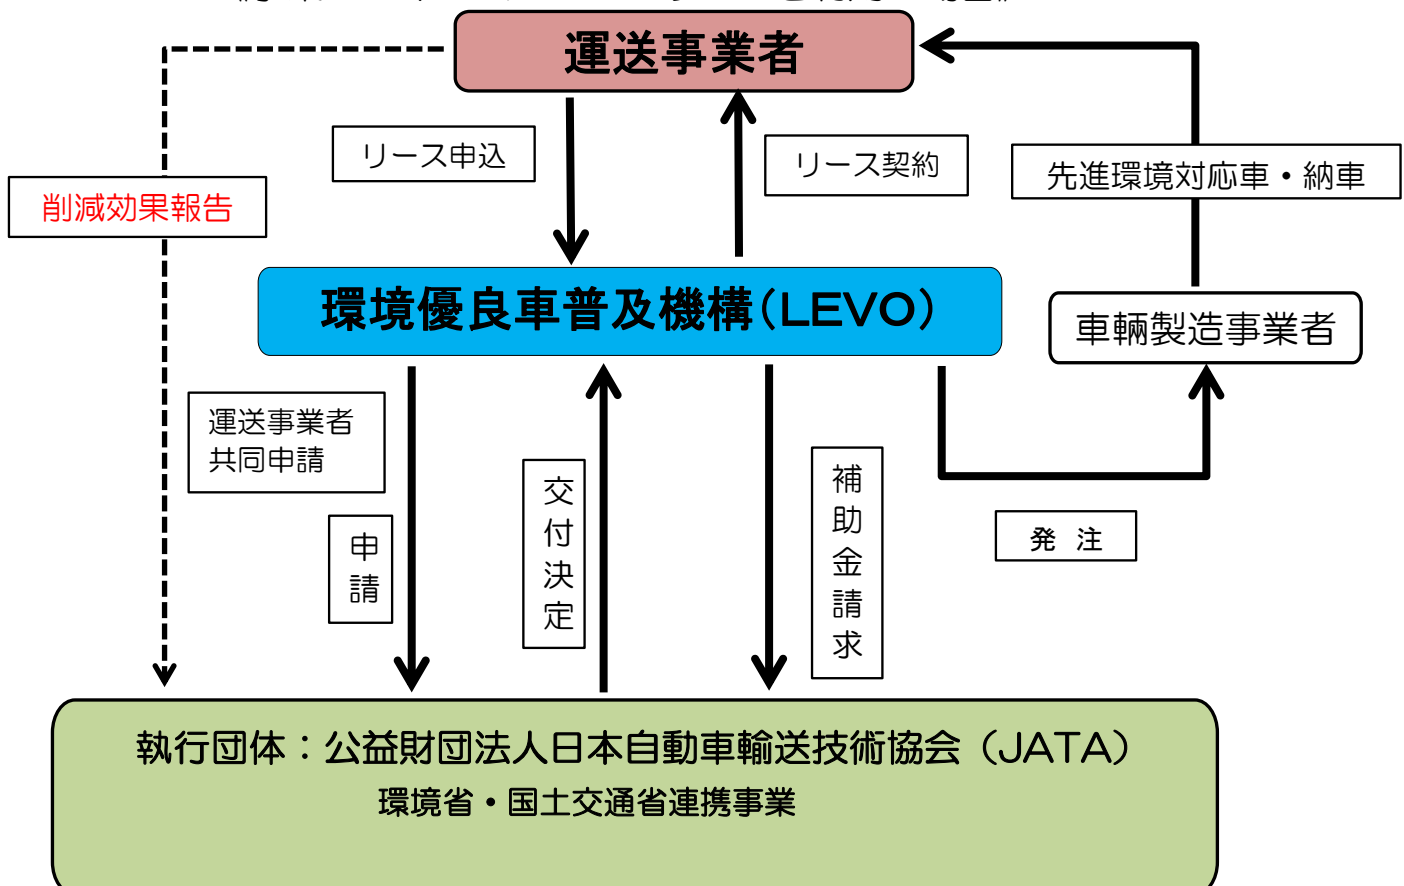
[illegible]

運送事業者

リース申込

リース契約

先進環境対応車・納車

削減効果報告

環境優良車普及機構(LEVO)

車輌製造事業者

運送事業者
共同申請

申請

交付決定

補助金請求

発 注

執行団体:公益財団法人日本自動車輸送技術協会(JATA)
環境省・国土交通省連携事業